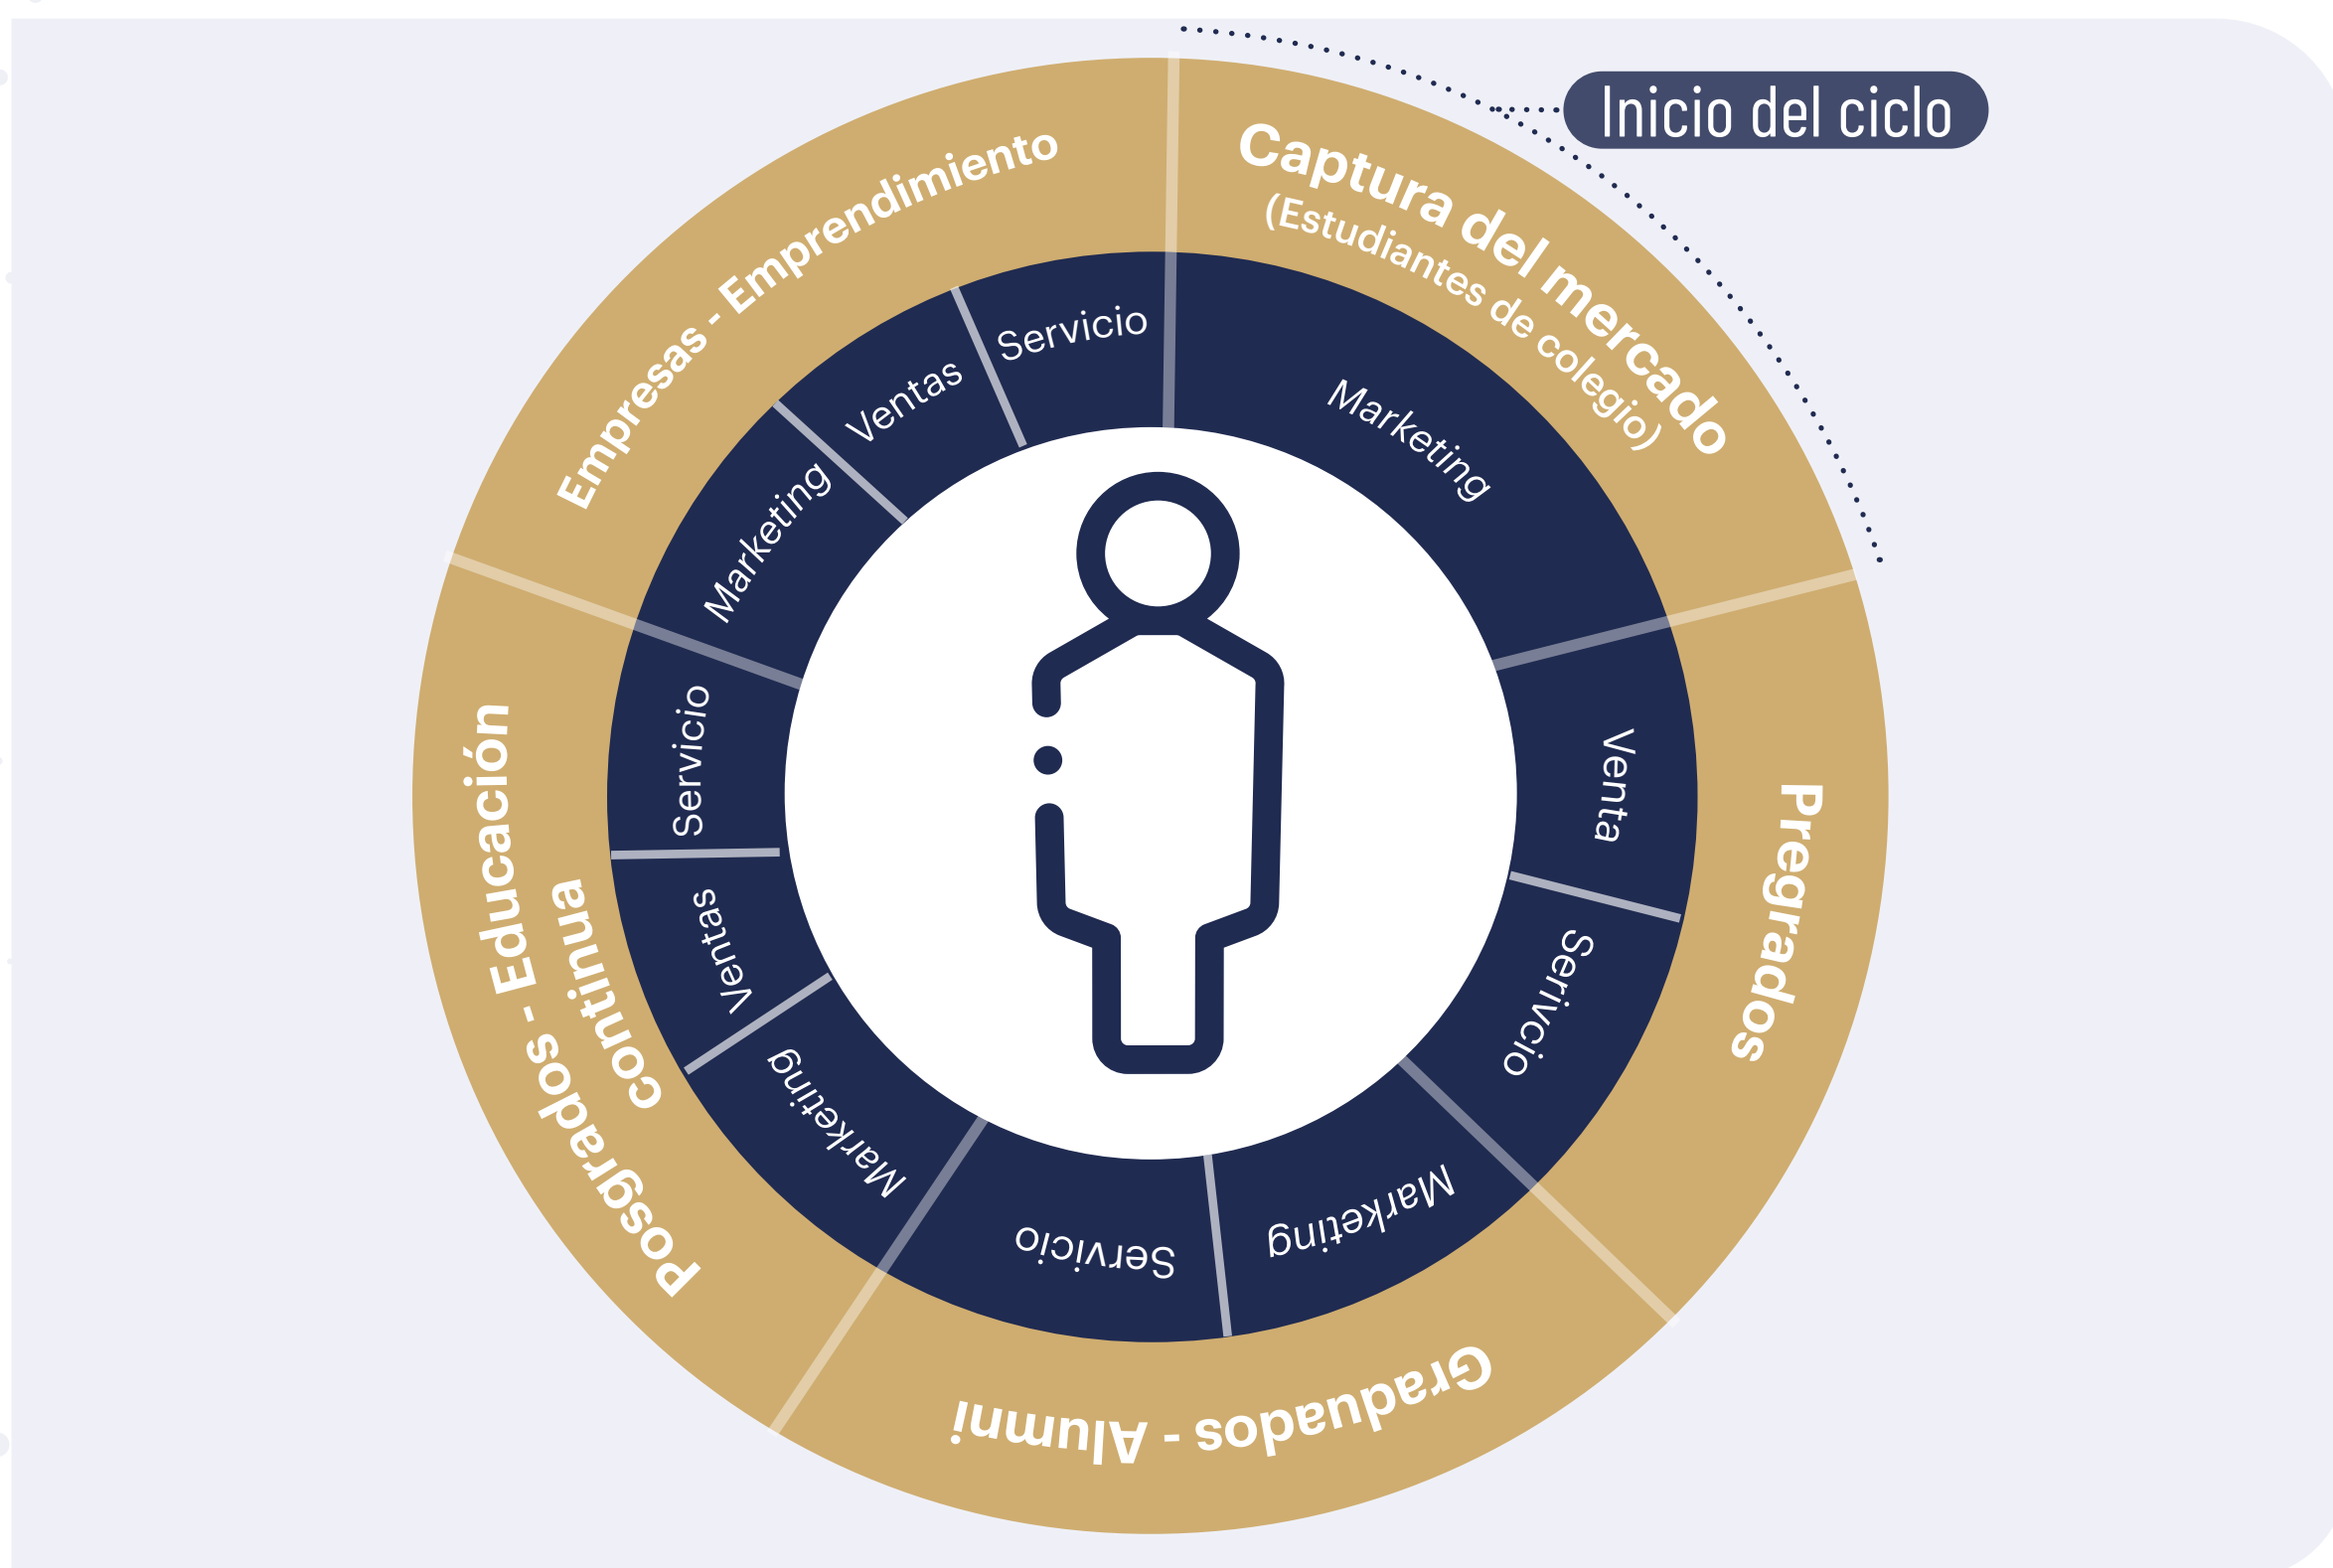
Inicio del ciclo

Captura del mercado
(Estudiantes de colegio)

Marketing

Pregrados

Venta

Serivicio

Graduados - Alumni

Marketing

Servicio

Posgrados - Educación continua

Marketing

Ventas

Servicio

Empresas - Emprendimiento

Marketing

Ventas

Servicio